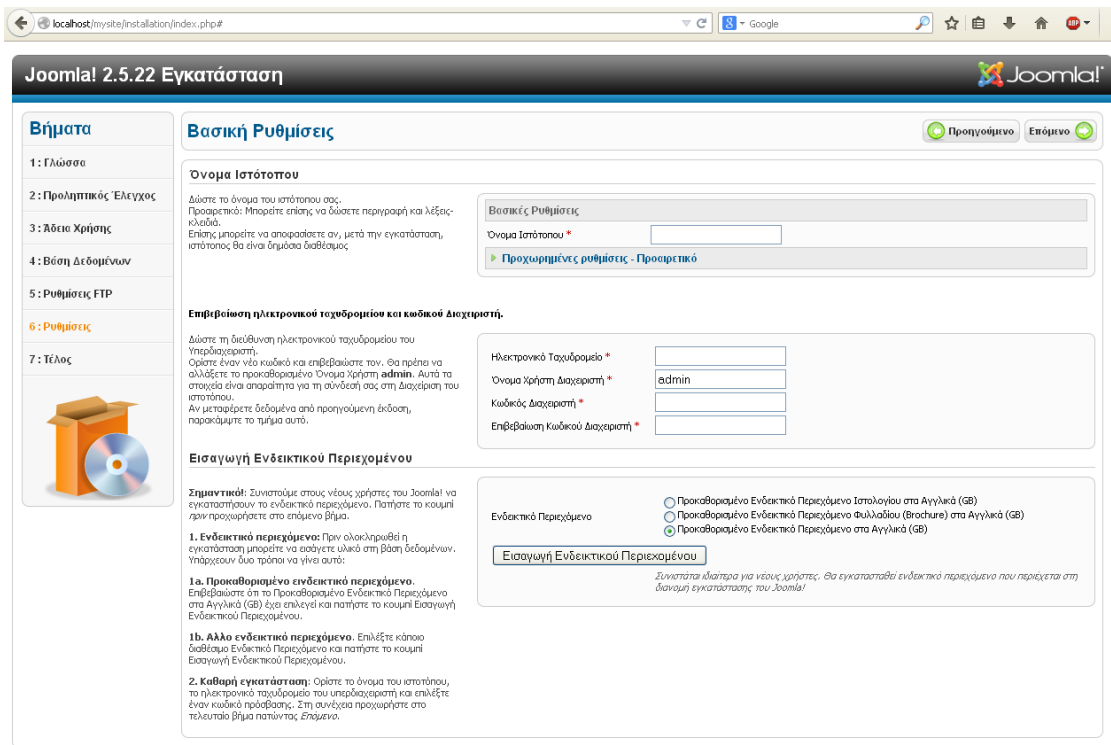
localhost/mysite/installation/index.php#

Google

Joomla! 2.5.22 Εγκατάσταση

Joomla!

Βήματα

1 : Γλώσσα

2 : Προληπτικός Έλεγχος

3 : Άδεια Χρήσης

4 : Βάση Δεδομένων

5 : Ρυθμίσεις FTP

6 : Ρυθμίσεις

7 : Τέλος

Βασική Ρυθμίσεις

Προηγούμενο

Επόμενο

Όνομα Ιστότοπου

Δώστε το όνομα του ιστότοπου σας.
Προαιρετικό: Μπορείτε επίσης να δώσετε περιγραφή και λέξεις-κλειδιά.
Επίσης μπορείτε να αποφασίσετε αν, μετά την εγκατάσταση, ιστότοπος θα είναι δημόσια διαθέσιμος

Βασικές Ρυθμίσεις

Όνομα Ιστότοπου *

Προχωρημένες ρυθμίσεις - Προαιρετικό

Επιβεβαίωση ηλεκτρονικού ταχυδρομείου και κωδικού Διαχειριστή.

Δώστε τη διεύθυνση ηλεκτρονικού ταχυδρομείου του Υπερδιαχειριστή.
Ορίστε έναν νέο κωδικό και επιβεβαιώστε τον. Θα πρέπει να αλλάξετε το προκαθορισμένο Όνομα Χρήστη **admin**. Αυτά τα στοιχεία είναι απαραίτητα για τη σύνδεσή σας στη Διαχείριση του ιστότοπου.
Αν μεταφέρετε δεδομένα από προηγούμενη έκδοση, παρακάμψτε το τμήμα αυτό.

Ηλεκτρονικό Ταχυδρομείο *

Όνομα Χρήστη Διαχειριστή *

admin

Κωδικός Διαχειριστή *

Επιβεβαίωση Κωδικού Διαχειριστή *

Εισαγωγή Ενδεικτικού Περιεχομένου

**Σημαντικό!**: Συνιστούμε στους νέους χρήστες του Joomla! να εγκαταστήσουν το ενδεικτικό περιεχόμενο. Πατήστε το κουμπί *πριν* προχωρήσετε στο επόμενο βήμα.

**1. Ενδεικτικό περιεχόμενο:** Πριν ολοκληρωθεί η εγκατάσταση μπορείτε να εισάγετε υλικό στη βάση δεδομένων. Υπάρχουν δυο τρόποι να γίνει αυτό:

**1a. Προκαθορισμένο ενδεικτικό περιεχόμενο**. Επιβεβαιώστε ότι το Προκαθορισμένο Ενδεικτικό Περιεχόμενο στα Αγγλικά (GB) έχει επιλεγεί και πατήστε το κουμπί Εισαγωγή Ενδεικτικού Περιεχομένου.

**1b. Άλλο ενδεικτικό περιεχόμενο**. Επιλέξτε κάποιο διαθέσιμο Ενδικτικό Περιεχόμενο και πατήστε το κουμπί Εισαγωγή Ενδεικτικού Περιεχομένου.

**2. Καθαρή εγκατάσταση**: Ορίστε το όνομα του ιστότοπου, το ηλεκτρονικό ταχυδρομείο του υπερδιαχειριστή και επιλέξτε έναν κωδικό πρόσβασης. Στη συνέχεια προχωρήστε στο τελευταίο βήμα πατώντας *Επόμενο*.

Ενδεικτικό Περιεχόμενο

Προκαθορισμένο Ενδεικτικό Περιεχόμενο Ιστολογίου στα Αγγλικά (GB)
Προκαθορισμένο Ενδεικτικό Περιεχόμενο Φυλλαδίου (Brochure) στα Αγγλικά (GB)
Προκαθορισμένο Ενδεικτικό Περιεχόμενο στα Αγγλικά (GB)

Εισαγωγή Ενδεικτικού Περιεχομένου

*Συνιστάται ιδιαίτερα για νέους χρήστες. Θα εγκατασταθεί ενδεικτικό περιεχόμενο που περιέχεται στη διανομή εγκατάστασης του Joomla!*